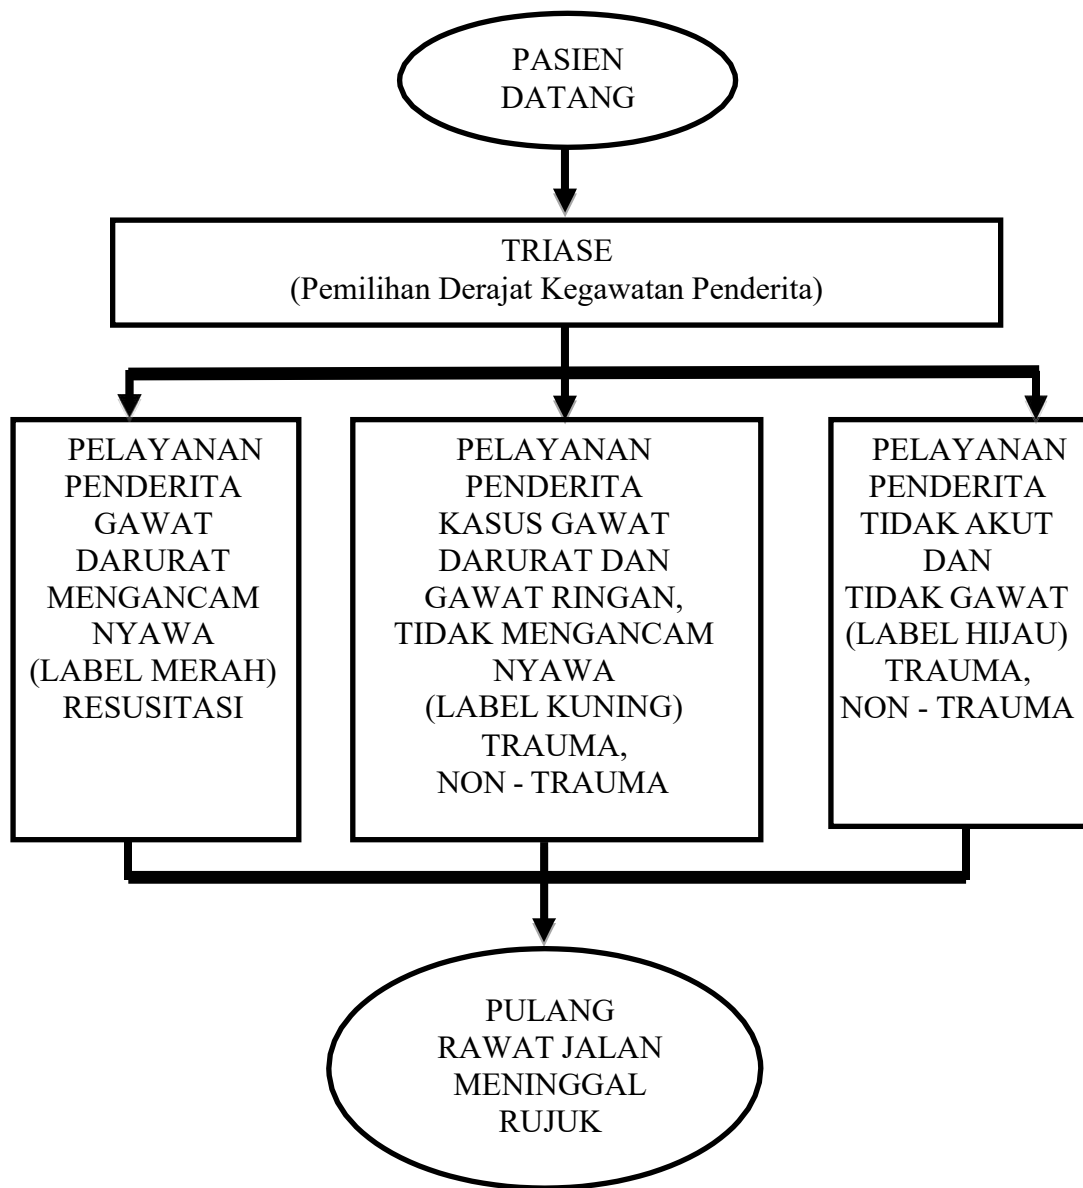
PASIEN
DATANG

TRIASE
(Pemilihan Derajat Kegawatan Penderita)

PELAYANAN
PENDERITA
GAWAT
DARURAT
MENGANCAM
NYAWA
(LABEL MERAH)
RESUSITASI

PELAYANAN
PENDERITA
KASUS GAWAT
DARURAT DAN
GAWAT RINGAN,
TIDAK MENGANCAM
NYAWA
(LABEL KUNING)
TRAUMA,
NON - TRAUMA

PELAYANAN
PENDERITA
TIDAK AKUT
DAN
TIDAK GAWAT
(LABEL HIJAU)
TRAUMA,
NON - TRAUMA

PULANG
RAWAT JALAN
MENINGGAL
RUJUK